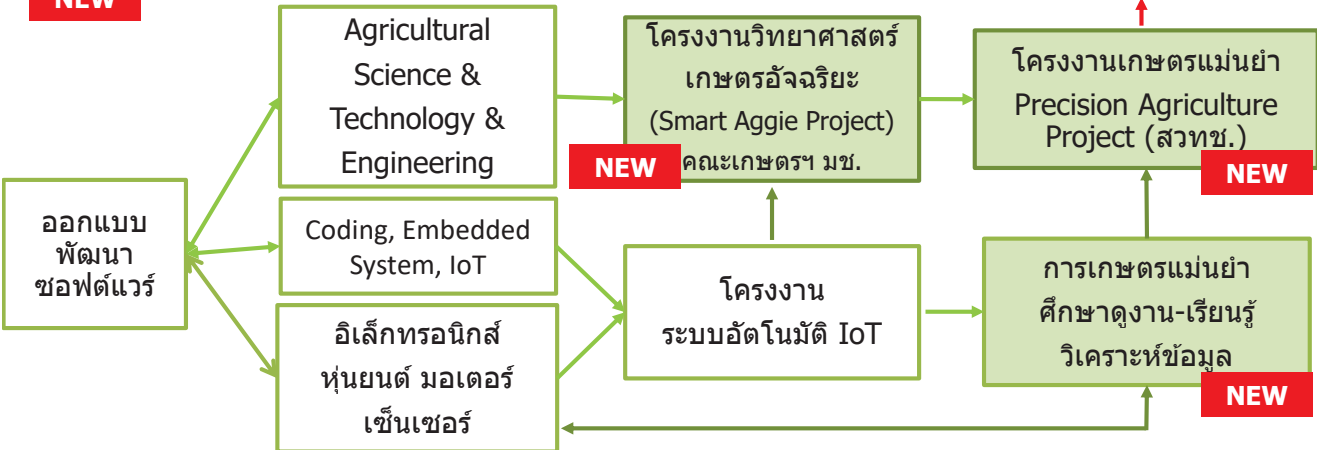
NEW

ออกแบบ พัฒนา ซอฟต์แวร์

Agricultural Science & Technology & Engineering

Coding, Embedded System, IoT

อิเล็กทรอนิกส์ หุ่นยนต์ มอเตอร์ เซ็นเซอร์

โครงงานวิทยาศาสตร์เกษตรอัจฉริยะ (Smart Aggie Project) คณะเกษตรฯ มช.

NEW

โครงงาน ระบบอัตโนมัติ IoT

โครงงานเกษตรแม่นยำ Precision Agriculture Project (สวทช.)

NEW

การเกษตรแม่นยำ ศึกษาดูงาน-เรียนรู้ วิเคราะห์ข้อมูล

NEW